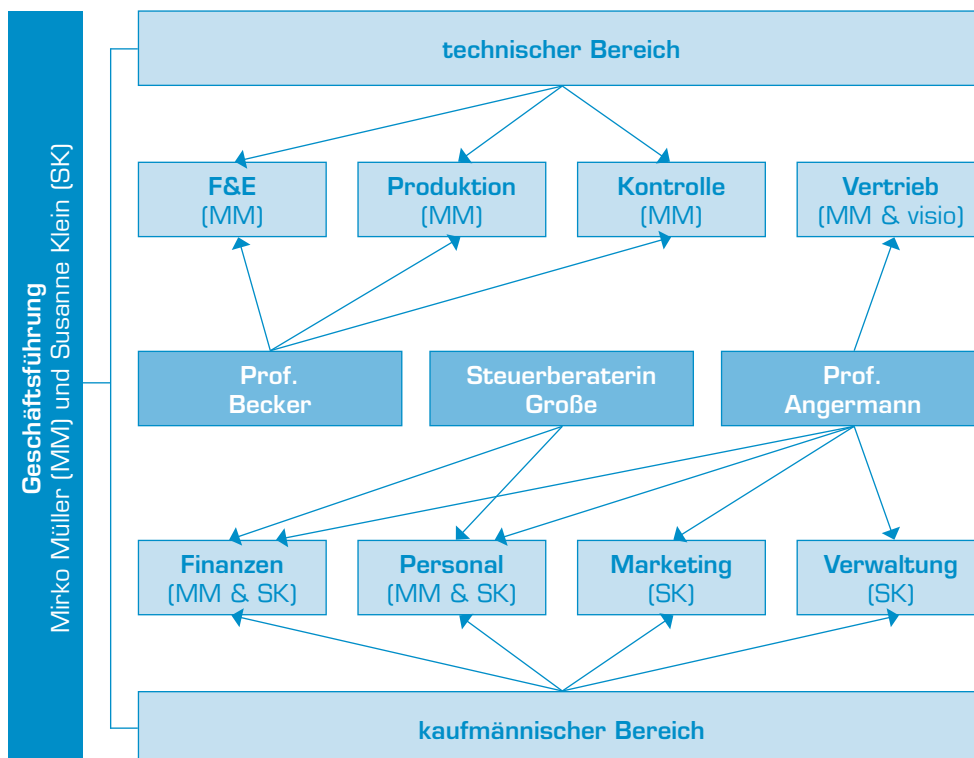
Geschäftsführung
Mirko Müller (MM) und Susanne Klein (SK)

technischer Bereich

F&E
(MM)

Produktion
(MM)

Kontrolle
(MM)

Vertrieb
(MM & visio)

Prof.
Becker

Steuerberaterin
Große

Prof.
Angermann

Finanzen
(MM & SK)

Personal
(MM & SK)

Marketing
(SK)

Verwaltung
(SK)

kaufmännischer Bereich